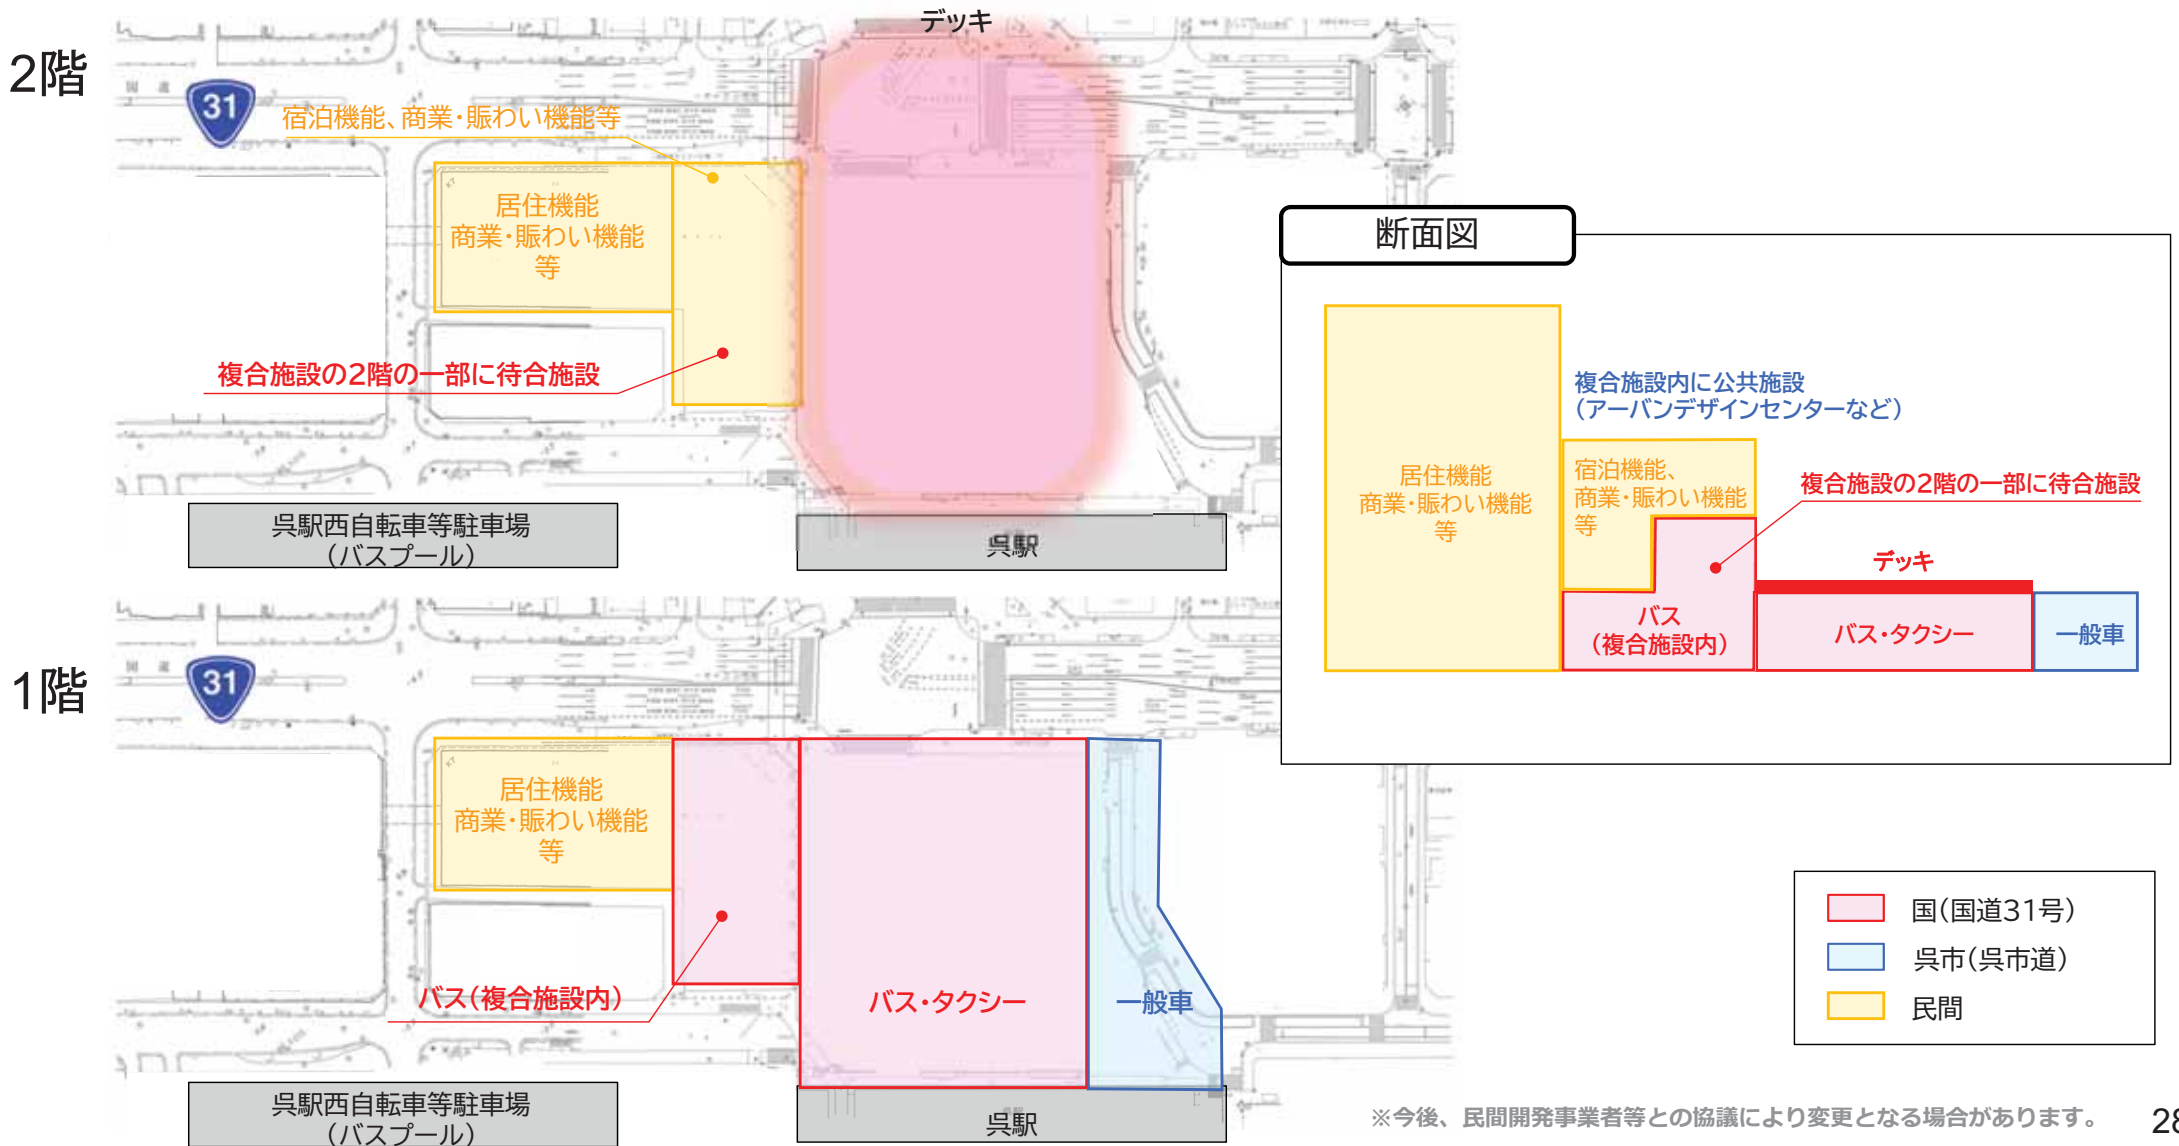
2階

31

デッキ

宿泊機能、商業・賑わい機能等

居住機能
商業・賑わい機能
等

複合施設の2階の一部に待合施設

呉駅西自転車等駐車場
（バスプール）

呉駅

断面図

居住機能
商業・賑わい機能
等

複合施設内に公共施設
（アーバンデザインセンターなど）

宿泊機能、
商業・賑わい機能
等

複合施設の2階の一部に待合施設

デッキ

バス
（複合施設内）

バス・タクシー

一般車

1階

31

居住機能
商業・賑わい機能
等

バス（複合施設内）

バス・タクシー

一般車

呉駅西自転車等駐車場
（バスプール）

呉駅

国（国道31号）
呉市（呉市道）
民間

※今後、民間開発事業者等との協議により変更となる場合があります。

28